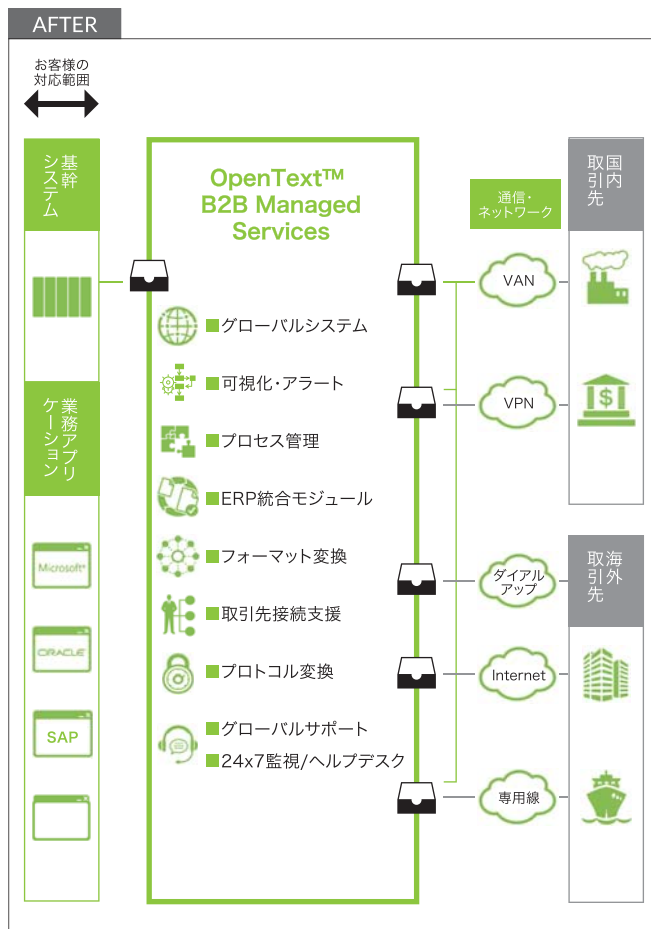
AFTER

お客様の対応範囲

基幹システム

業務アプリケーション

Microsoft

ORACLE

SAP

OpenText™ B2B Managed Services

■グローバルシステム
■可視化・アラート
■プロセス管理
■ERP統合モジュール
■フォーマット変換
■取引先接続支援
■プロトコル変換
■グローバルサポート
■24x7監視/ヘルプデスク

通信・ネットワーク

VAN
VPN
ダイアルアップ
Internet
専用線

取引先国内

$

取引先海外